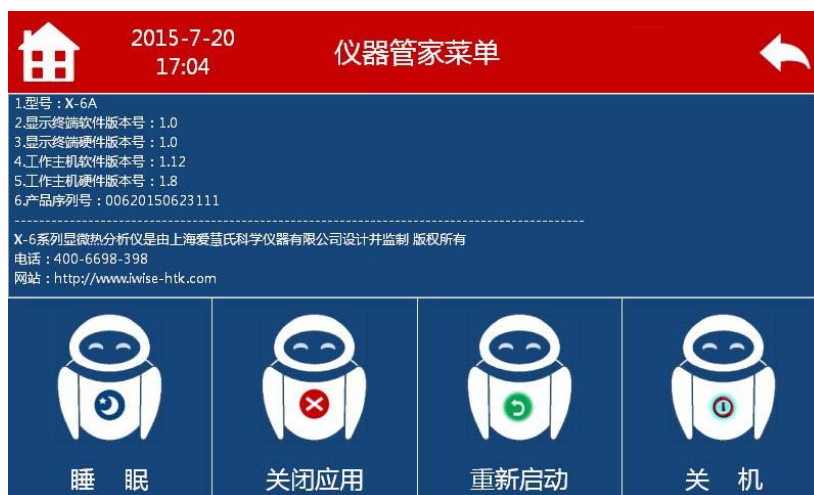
2015-7-20
17:04

仪器管家菜单

1.型号：X-6A
2.显示终端软件版本号：1.0
3.显示终端硬件版本号：1.0
4.工作主机软件版本号：1.12
5.工作主机硬件版本号：1.8
6.产品序列号：00620150623111
------------------------------------------------------------------------------------------------
X-6系列显微热分析仪是由上海爱慧氏科学仪器有限公司设计并监制 版权所有
电话：400-6698-398
网站：http://www.iwise-htk.com

睡 眠

关闭应用

重新启动

关 机